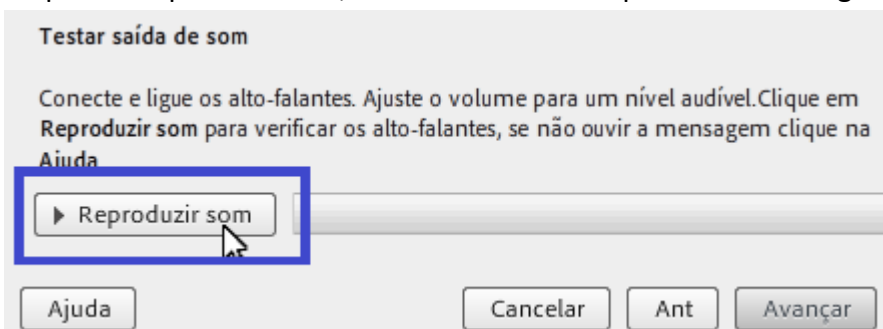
Testar saída de som

Conecte e ligue os alto-falantes. Ajuste o volume para um nível audível.Clique em **Reproduzir som** para verificar os alto-falantes, se não ouvir a mensagem clique na **Ajuda**

▶ Reproduzir som

Ajuda

Cancelar

Ant

Avançar